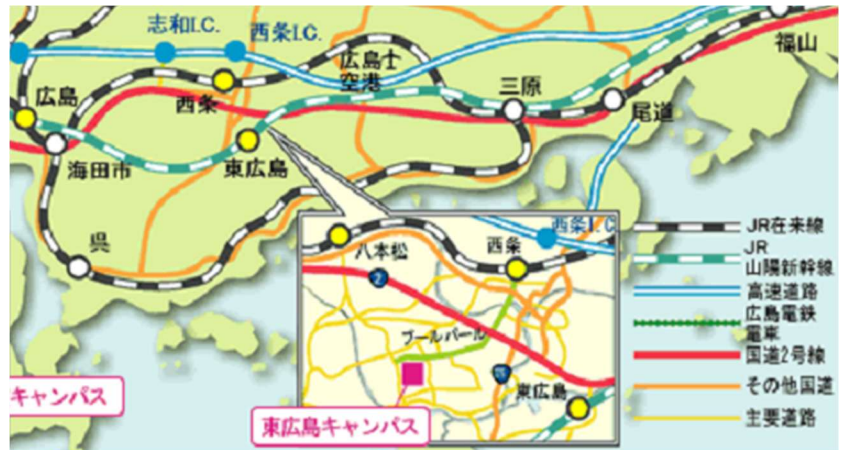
志和I.C.
西条I.C.
福山
広島
広島空港
三原
西条
尾道
海田市
東広島
呉
八本松
西条
西条I.C.
2
ブールバール
東広島
キャンパス
東広島キャンパス
JR在来線
JR山陽新幹線
高速道路
広島電鉄電車
国道2号線
その他国道
主要道路